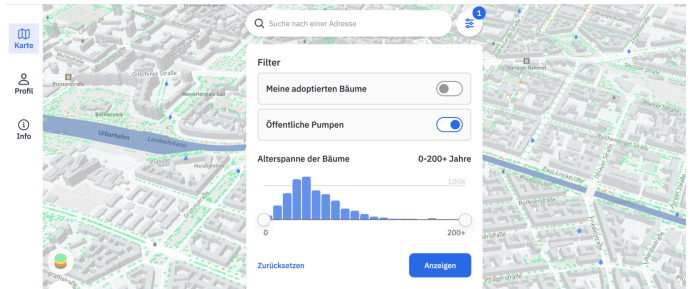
Karte

Profil

Info

Suche nach einer Adresse

1

Filter

Meine adoptierten Bäume

Öffentliche Pumpen

Alterspanne der Bäume

0-200+ Jahre

100k

0

200+

Zurücksetzen

Anzeigen

Urbanhafen

Grimmstraße

Böckhstraße

Graefestraße

Fichtestraße

Grünzitter Straße

Planufer

Dieffenbachstraße

Bürknerstraße

Pflügerstraße

Friedelstraße

Kottbusser Damm

Carl-Legien-Ufer

Maybachufer